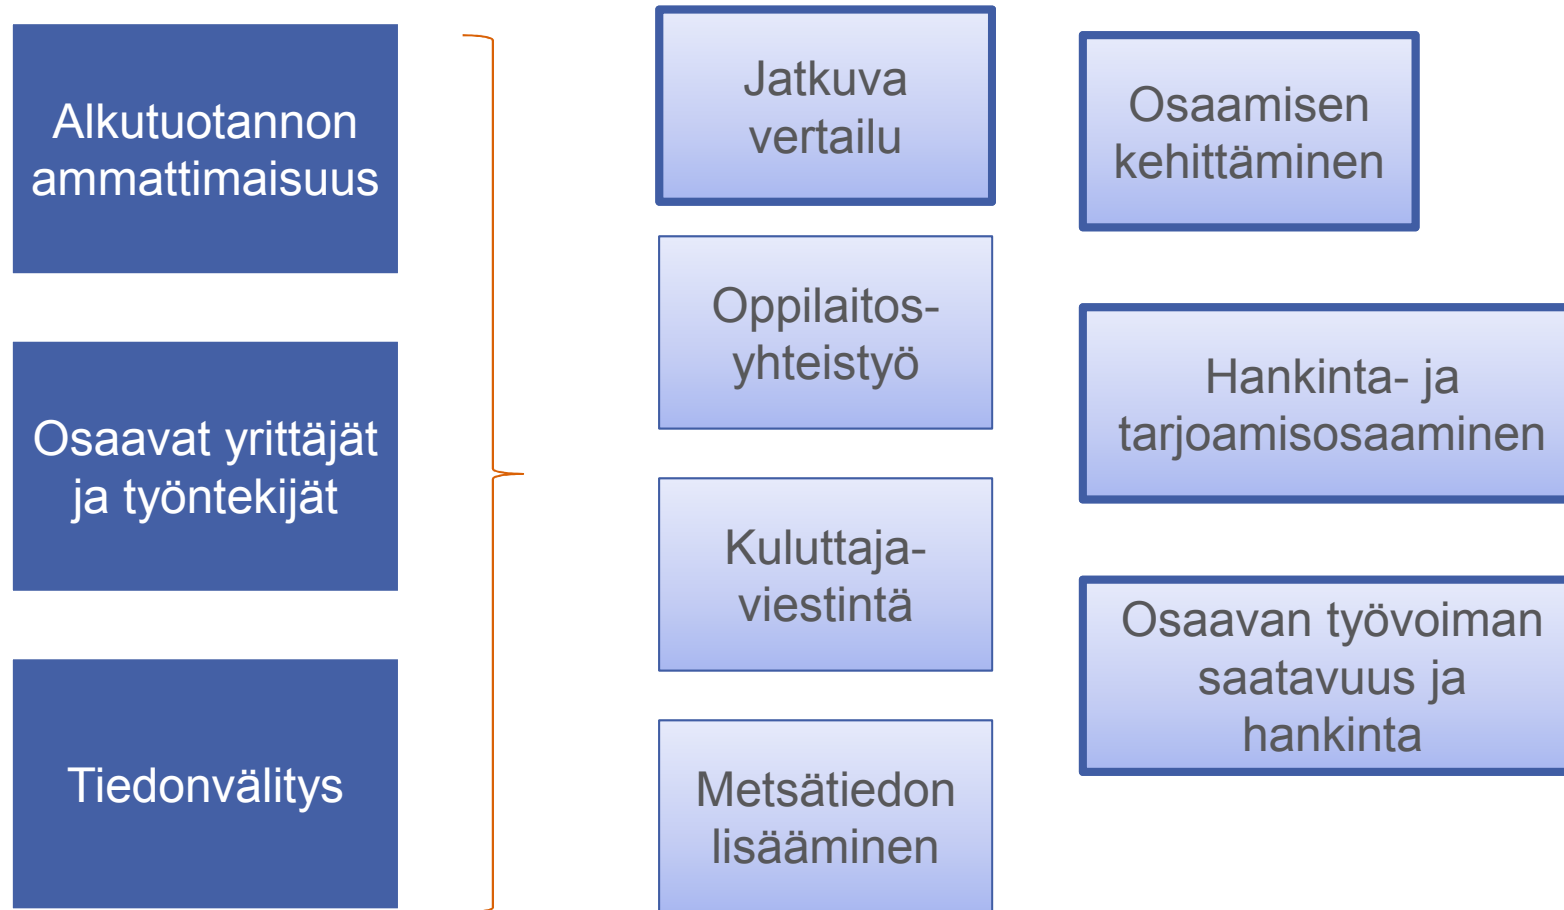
Alkutuotannon ammattimaisuus

Osaavat yrittäjät ja työntekijät

Tiedonvälitys

Jatkuva vertailu

Oppilaitos-yhteistyö

Kuluttaja-viestintä

Metsätiedon lisääminen

Osaamisen kehittäminen

Hankinta- ja tarjoamisosaaminen

Osaavan työvoiman saatavuus ja hankinta